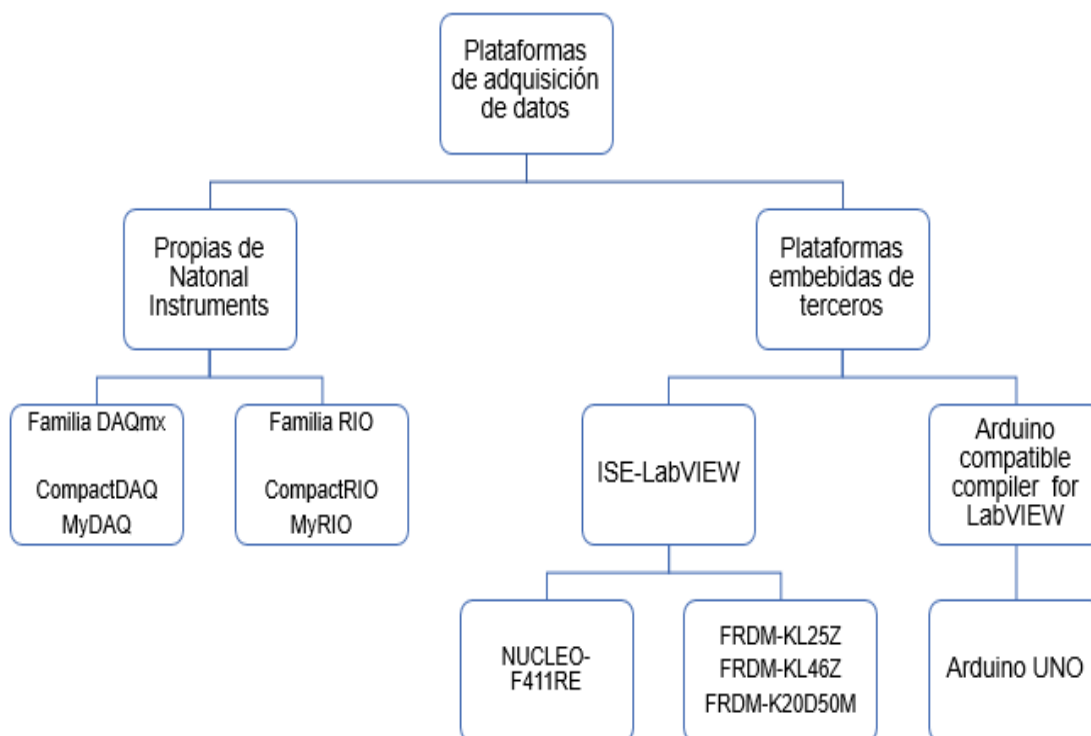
Plataformas de adquisición de datos

Propias de Natonal Instruments

Plataformas embebidas de terceros

Familia DAQmx

CompactDAQ
MyDAQ

Familia RIO

CompactRIO
MyRIO

ISE-LabVIEW

Arduino compatible compiler for LabVIEW

NUCLEO-F411RE

FRDM-KL25Z
FRDM-KL46Z
FRDM-K20D50M

Arduino UNO